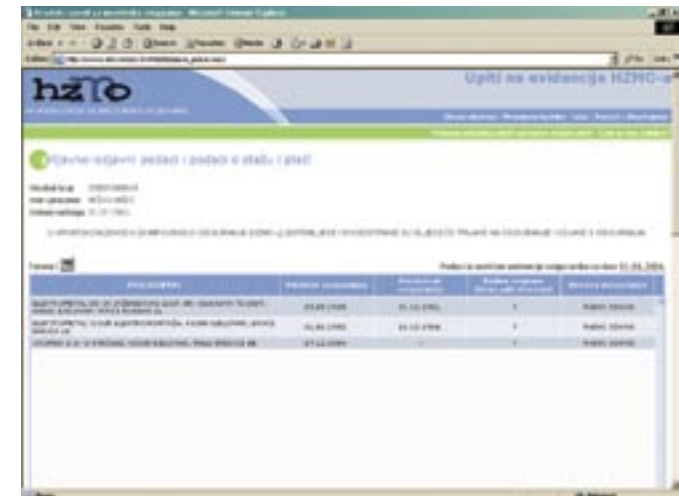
hzmo

Upiti na evidencija HZMO-a

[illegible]

Osobni br. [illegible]
Ime i prezime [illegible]
Datum rođenja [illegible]

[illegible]

Tiskaj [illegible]

Podaci iz matične evidencije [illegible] 31.01.2004.

| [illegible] | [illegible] | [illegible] | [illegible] | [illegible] |
|---|---|---|---|---|
| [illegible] | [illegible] | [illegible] | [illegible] | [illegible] |
| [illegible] | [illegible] | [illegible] | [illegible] | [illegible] |
| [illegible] | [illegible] | - | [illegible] | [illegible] |